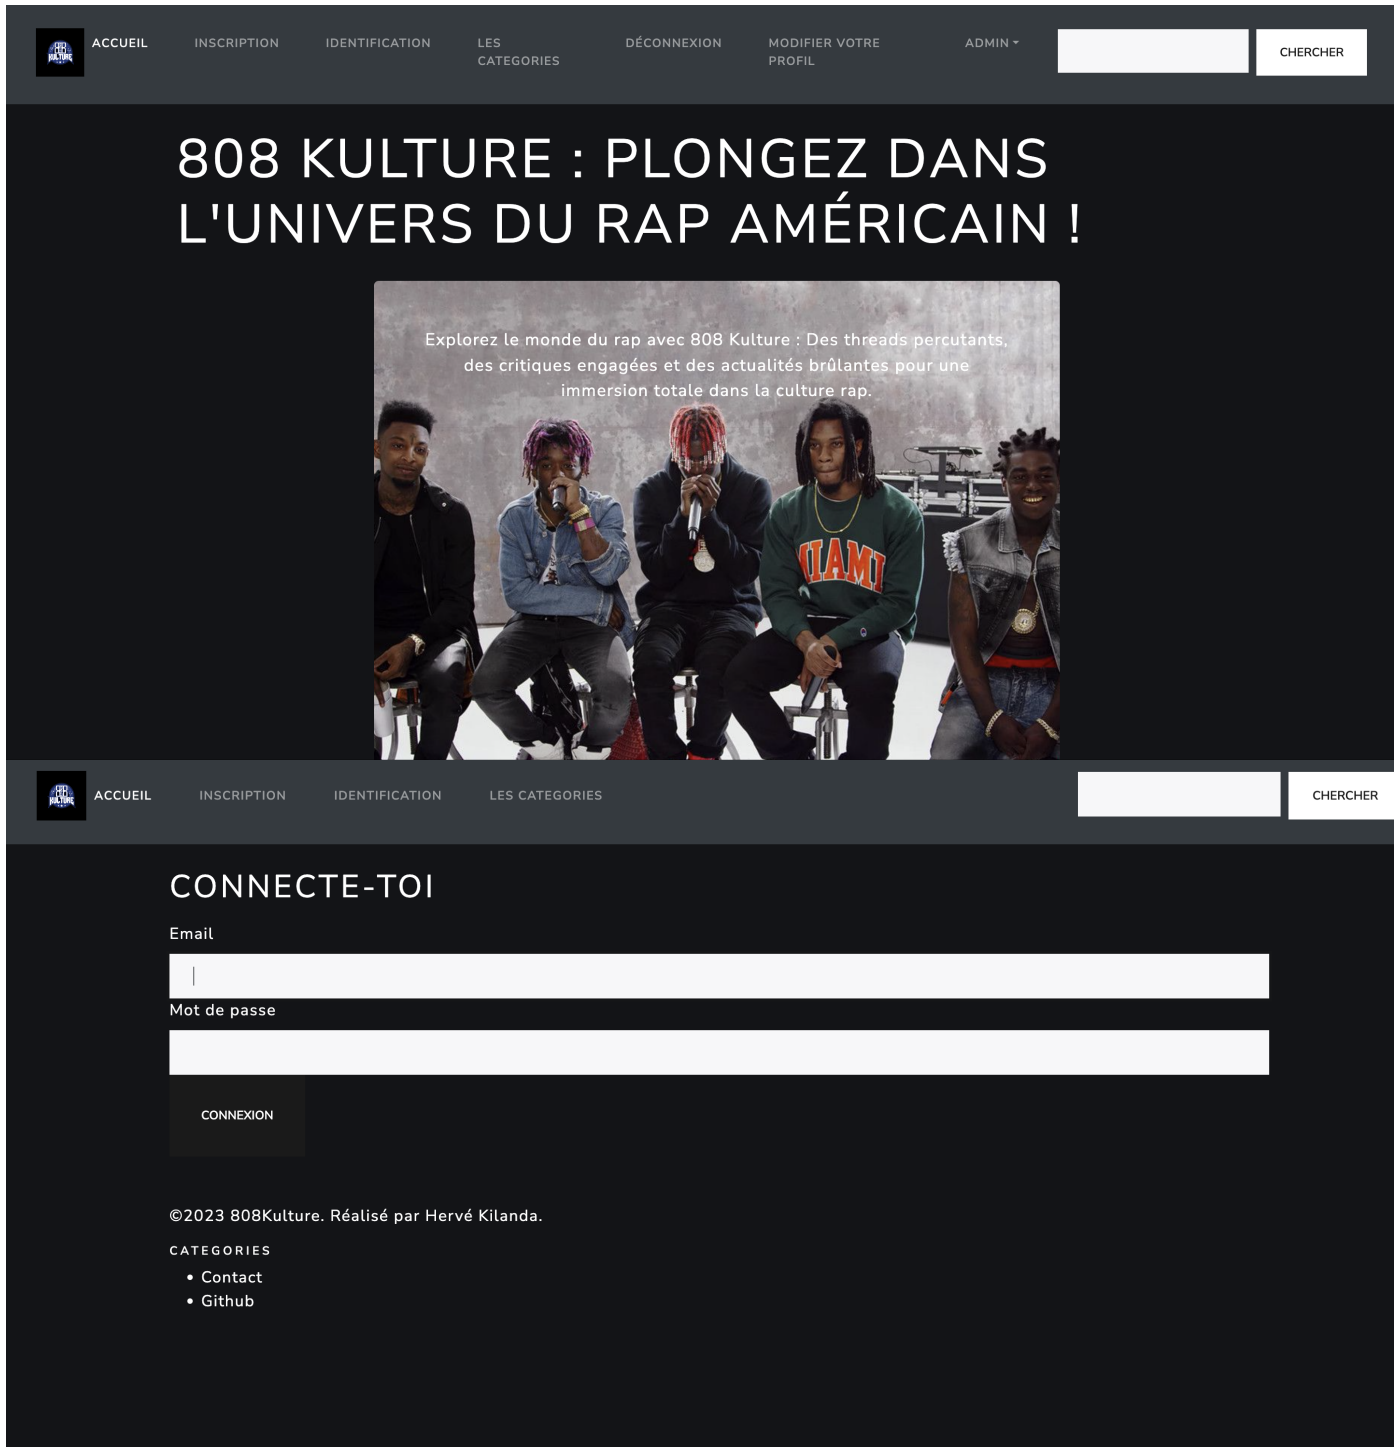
ACCUEIL INSCRIPTION IDENTIFICATION LES CATEGORIES DÉCONNEXION MODIFIER VOTRE PROFIL ADMIN CHERCHER

808 KULTURE : PLONGEZ DANS L'UNIVERS DU RAP AMÉRICAIN !

Explorez le monde du rap avec 808 Kulture : Des threads percutants, des critiques engagées et des actualités brûlantes pour une immersion totale dans la culture rap.

MIAMI

ACCUEIL INSCRIPTION IDENTIFICATION LES CATEGORIES CHERCHER

CONNECTE-TOI

Email

Mot de passe

CONNEXION

©2023 808Kulture. Réalisé par Hervé Kilanda.

CATEGORIES

- Contact
- Github